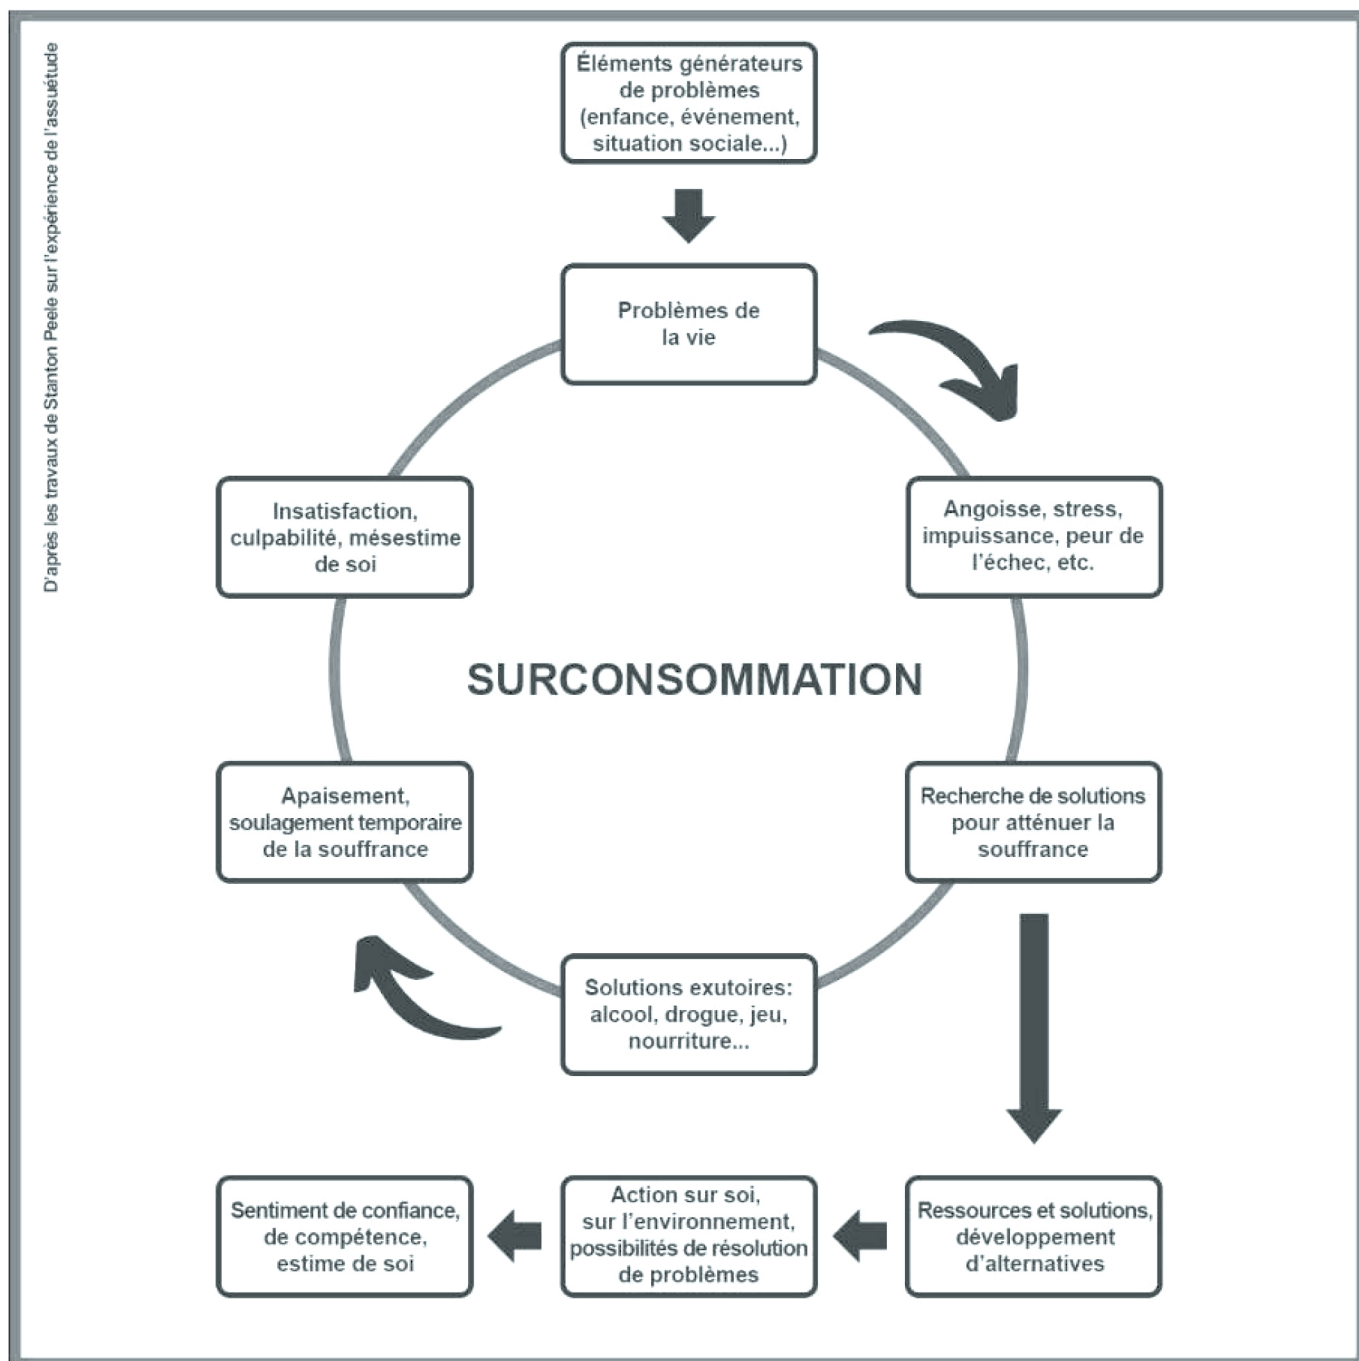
D'après les travaux de Stanton Peele sur l'expérience de l'assuétude

Éléments générateurs de problèmes (enfance, événement, situation sociale...)

Problèmes de la vie

Angoisse, stress, impuissance, peur de l'échec, etc.

Recherche de solutions pour atténuer la souffrance

Solutions exutoires: alcool, drogue, jeu, nourriture...

Apaisement, soulagement temporaire de la souffrance

Insatisfaction, culpabilité, mésestime de soi

SURCONSOMMATION

Ressources et solutions, développement d'alternatives

Action sur soi, sur l'environnement, possibilités de résolution de problèmes

Sentiment de confiance, de compétence, estime de soi